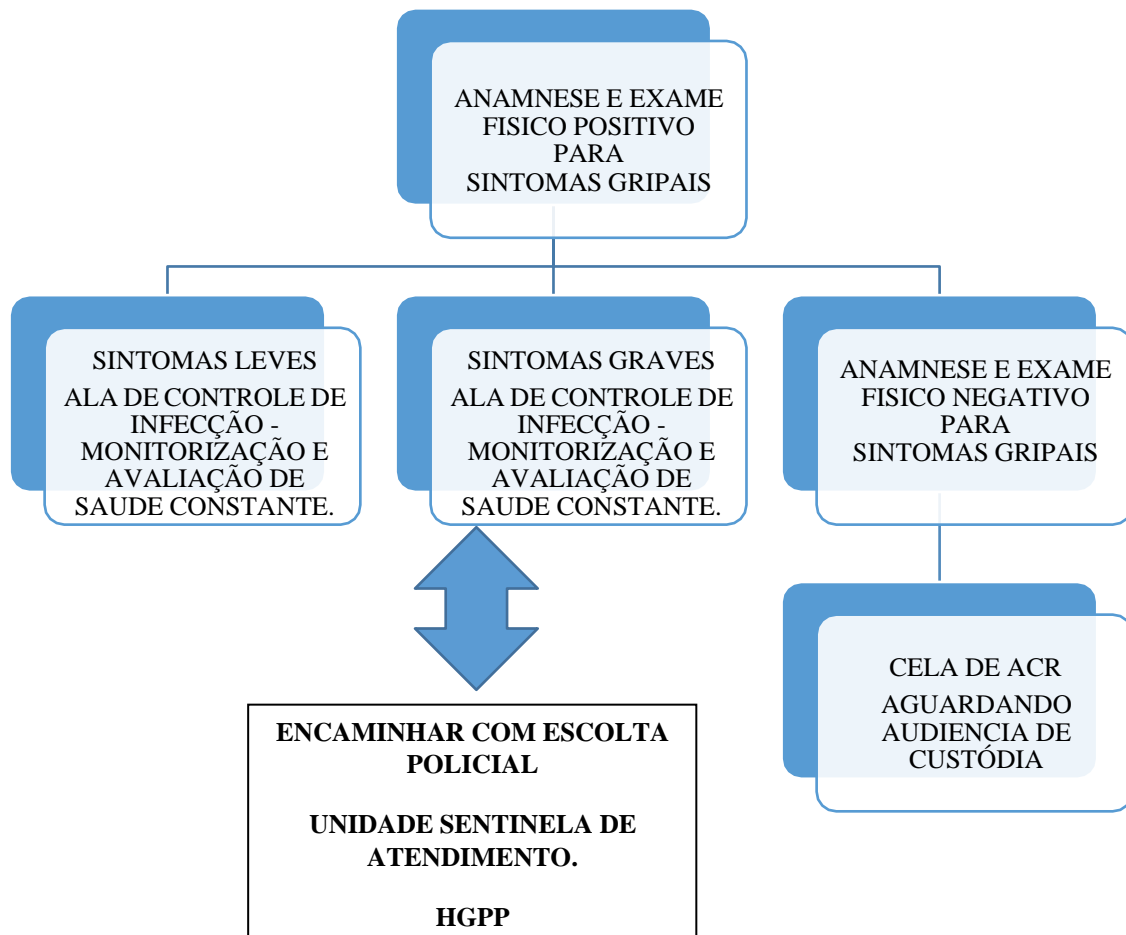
ANAMNESE E EXAME FISICO POSITIVO PARA SINTOMAS GRIPAIS

SINTOMAS LEVES

ALA DE CONTROLE DE INFECÇÃO - MONITORIZAÇÃO E AVALIAÇÃO DE SAUDE CONSTANTE.

SINTOMAS GRAVES

ALA DE CONTROLE DE INFECÇÃO - MONITORIZAÇÃO E AVALIAÇÃO DE SAUDE CONSTANTE.

ANAMNESE E EXAME FISICO NEGATIVO PARA SINTOMAS GRIPAIS

CELA DE ACR

AGUARDANDO AUDIENCIA DE CUSTÓDIA

ENCAMINHAR COM ESCOLTA POLICIAL

UNIDADE SENTINELA DE ATENDIMENTO.

HGPP